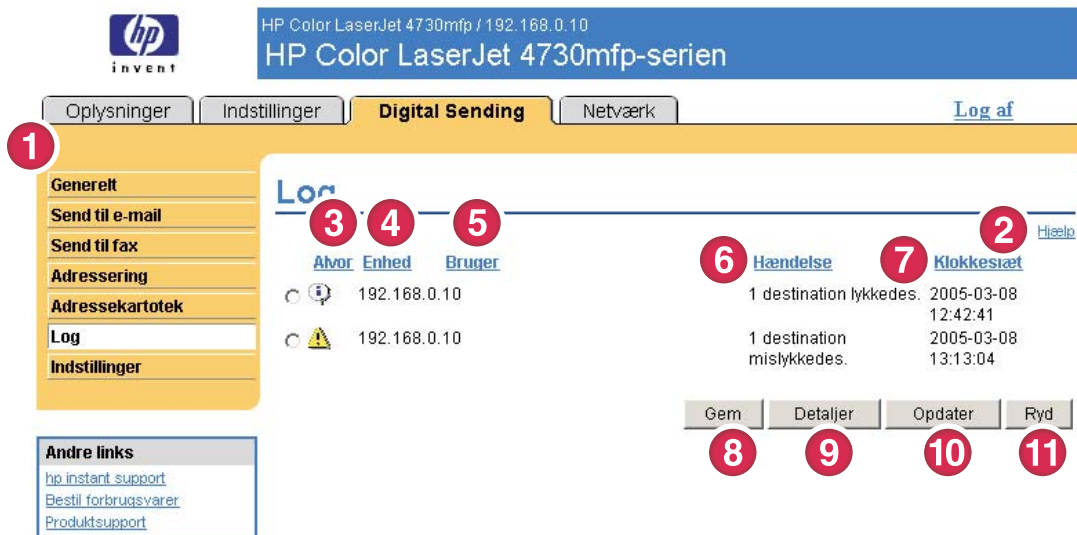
hp invent

HP Color LaserJet 4730mfp / 192.168.0.10

HP Color LaserJet 4730mfp-serien

Oplysninger | Indstillinger | Digital Sending | Netværk

Log af

1

Generelt
Send til e-mail
Send til fax
Adressering
Adressekartotek
Log
Indstillinger

Andre links
hp instant support
Bestil forbrugsvarer
Produktsupport

Log

2 Hjælp

| 3 Alvor | 4 Enhed | 5 Bruger | 6 Hændelse | 7 Klokkeslæt |
|---|---|---|---|---|
| | 192.168.0.10 | | 1 destination lykkedes. | 2005-03-08 12:42:41 |
| | 192.168.0.10 | | 1 destination mislykkedes. | 2005-03-08 13:13:04 |

Gem | Detaljer | Opdater | Ryd

8 9 10 11